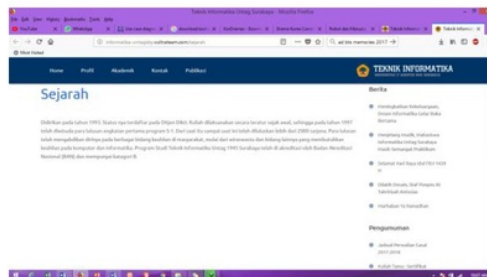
Teknik Informatika Untag Surabaya - Mozilla Firefox

File Edit View History Bookmarks Tools Help

YouTube | WhatsApp | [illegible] | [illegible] | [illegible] | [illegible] | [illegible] | Teknik Informatika

informatika.untag-sby.ac.id/sejarah

ad lite memories 2017

Most Visited

Home Profil Akademik Kontak Publikasi

TEKNIK INFORMATIKA

Sejarah

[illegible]

Berita

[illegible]

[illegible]

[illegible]

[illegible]

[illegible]

Pengumuman

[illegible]

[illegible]